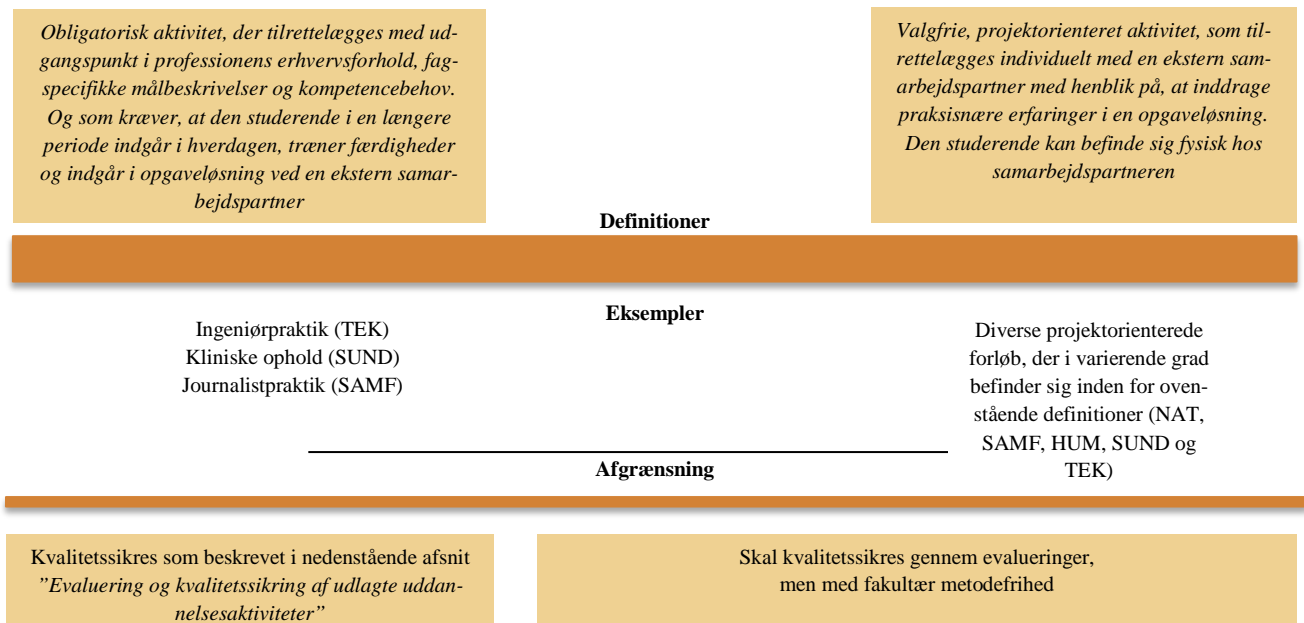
Obligatorisk aktivitet, der tilrettelægges med udgangspunkt i professionens erhvervsforhold, fagspecifikke målbeskrivelser og kompetencebehov. Og som kræver, at den studerende i en længere periode indgår i hverdagen, træner færdigheder og indgår i opgaveløsning ved en ekstern samarbejdspartner

Valgfrie, projektorienteret aktivitet, som tilrettelægges individuelt med en ekstern samarbejdspartner med henblik på, at inddrage praksisnære erfaringer i en opgaveløsning. Den studerende kan befinde sig fysisk hos samarbejdspartneren

Definitioner

Eksempler

Ingeniørpraktik (TEK)
Kliniske ophold (SUND)
Journalistpraktik (SAMF)

Diverse projektorienterede forløb, der i varierende grad befinder sig inden for ovenstående definitioner (NAT, SAMF, HUM, SUND og TEK)

Afgrænsning

Kvalitetssikres som beskrevet i nedenstående afsnit "Evaluering og kvalitetssikring af udlagte uddannelsesaktiviteter"

Skal kvalitetssikres gennem evalueringer, men med fakultær metodefrihed